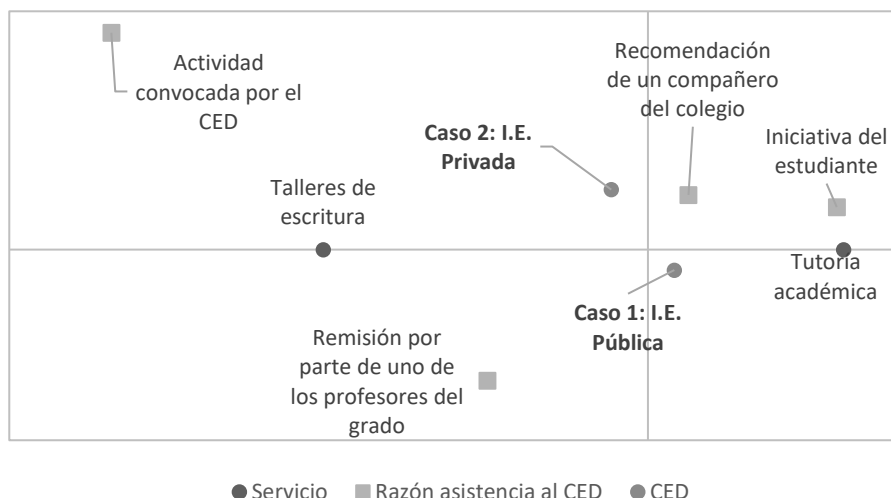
Actividad convocada por el CED

Recomendación de un compañero del colegio

Caso 2: I.E. Privada

Iniciativa del estudiante

Talleres de escritura

Tutoría académica

Caso 1: I.E. Pública

Remisión por parte de uno de los profesores del grado

Servicio
Razón asistencia al CED
CED